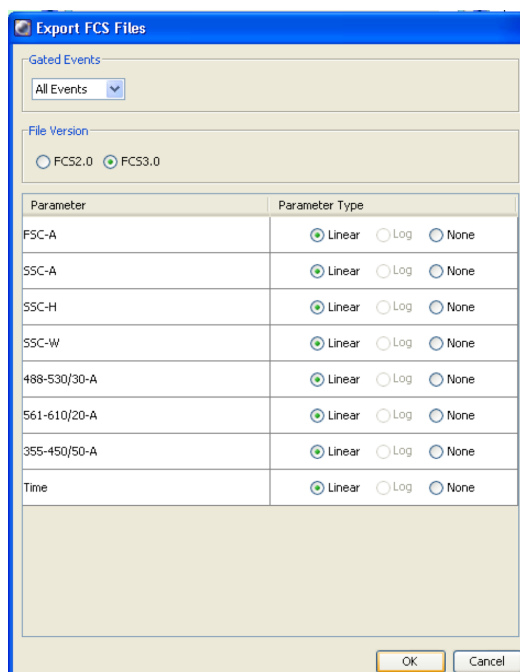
Export FCS Files

Gated Events

All Events

File Version

FCS2.0 FCS3.0

| Parameter | Parameter Type |
|---|---|
| FSC-A | Linear Log None |
| SSC-A | Linear Log None |
| SSC-H | Linear Log None |
| SSC-W | Linear Log None |
| 488-530/30-A | Linear Log None |
| 561-610/20-A | Linear Log None |
| 355-450/50-A | Linear Log None |
| Time | Linear Log None |

OK Cancel